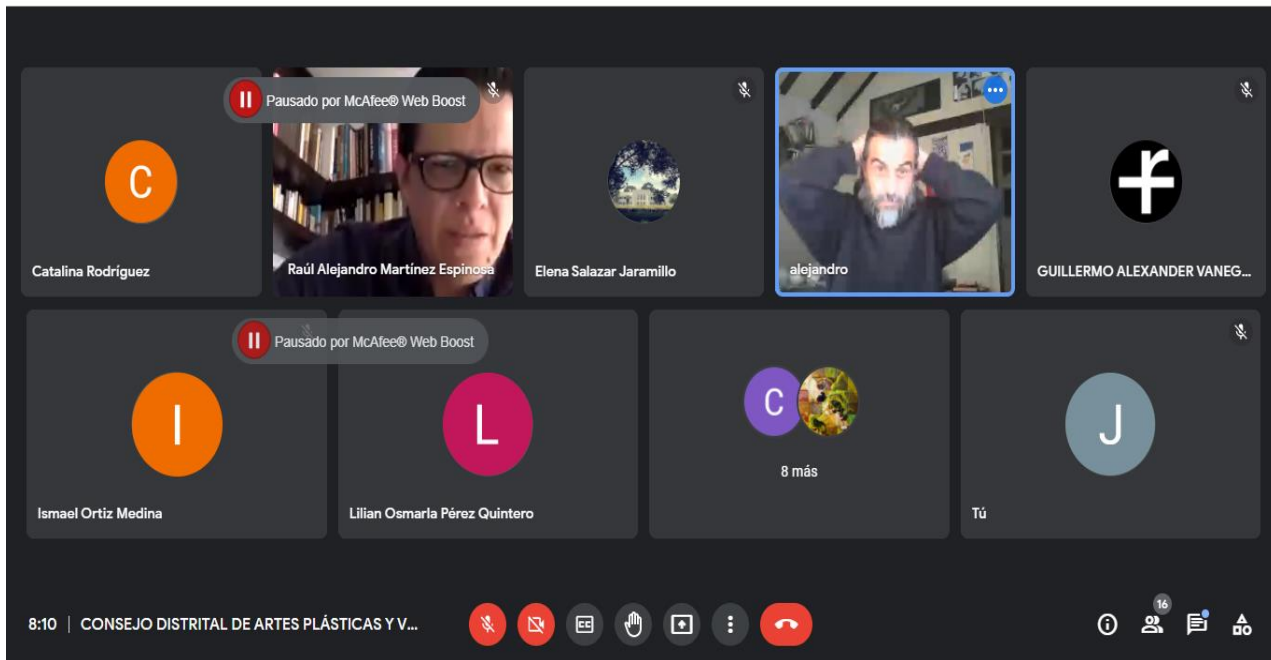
Pausado por McAfee® Web Boost

C

Catalina Rodríguez

Raúl Alejandro Martínez Espinosa

Elena Salazar Jaramillo

alejandro

GUILLERMO ALEXANDER VANEG...

Pausado por McAfee® Web Boost

I

Ismael Ortiz Medina

L

Lilian Osmarla Pérez Quintero

C

8 más

J

Tú

8:10 | CONSEJO DISTRITAL DE ARTES PLÁSTICAS Y V...

16